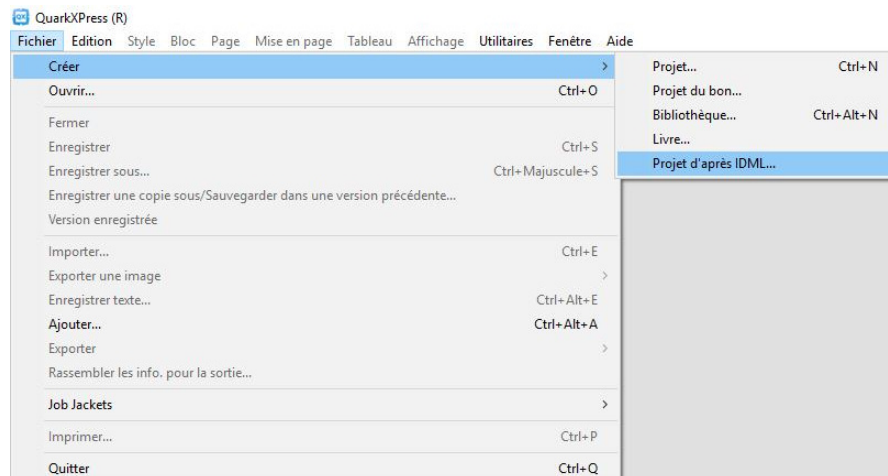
QuarkXPress (R)

Fichier Edition Style Bloc Page Mise en page Tableau Affichage Utilitaires Fenêtre Aide

Créer
Ouvrir... Ctrl+O
Fermer
Enregistrer Ctrl+S
Enregistrer sous... Ctrl+Majuscule+S
Enregistrer une copie sous/Sauvegarder dans une version précédente...
Version enregistrée
Importer... Ctrl+E
Exporter une image
Enregistrer texte... Ctrl+Alt+E
Ajouter... Ctrl+Alt+A
Exporter
Rassembler les info. pour la sortie...
Job Jackets
Imprimer... Ctrl+P
Quitter Ctrl+Q

Projet... Ctrl+N
Projet du bon...
Bibliothèque... Ctrl+Alt+N
Livre...
Projet d'après IDML...